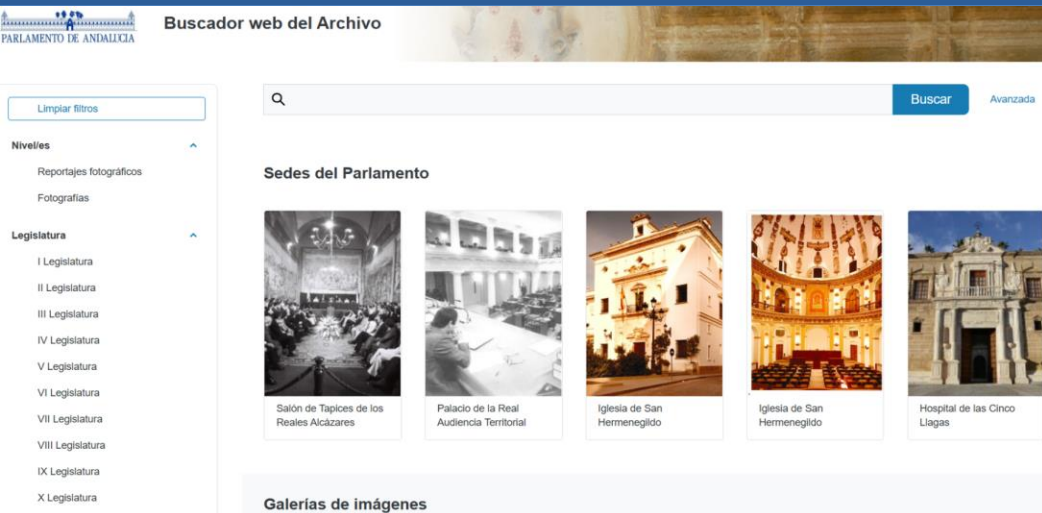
PARLAMENTO DE ANDALUCIA

Buscador web del Archivo

Limpiar filtros

Nivel/es

Reportajes fotográficos

Fotografías

Legislatura

I Legislatura

II Legislatura

III Legislatura

IV Legislatura

V Legislatura

VI Legislatura

VII Legislatura

VIII Legislatura

IX Legislatura

X Legislatura

Buscar

Avanzada

Sedes del Parlamento

Salón de Tapices de los Reales Alcázares

Palacio de la Real Audiencia Territorial

Iglesia de San Hermenegildo

Iglesia de San Hermenegildo

Hospital de las Cinco Llagas

Galerías de imágenes